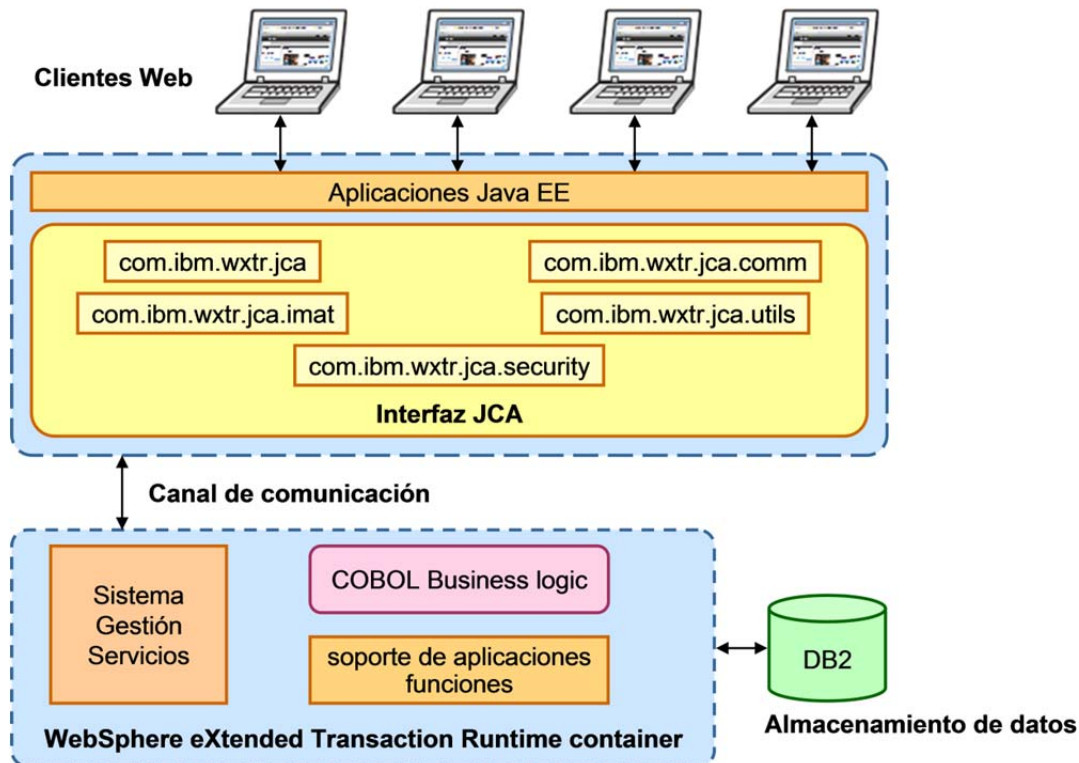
Clientes Web

Aplicaciones Java EE

com.ibm.wxtr.jca

com.ibm.wxtr.jca.comm

com.ibm.wxtr.jca.imat

com.ibm.wxtr.jca.utils

com.ibm.wxtr.jca.security

Interfaz JCA

Canal de comunicación

Sistema Gestión Servicios

COBOL Business logic

soporte de aplicaciones funciones

DB2

WebSphere eXtended Transaction Runtime container

Almacenamiento de datos